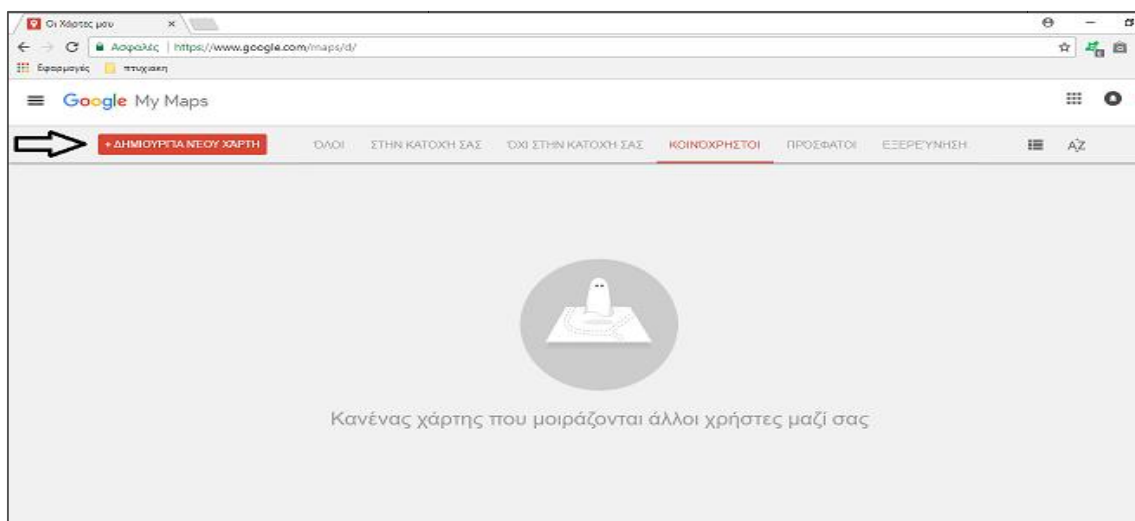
Οι Χάρτες μου ×

Ασφαλές | https://www.google.com/maps/d/

Εφαρμογές πτυχιακη

Google My Maps

+ ΔΗΜΙΟΥΡΓΙΑ ΝΕΟΥ ΧΑΡΤΗ

ΌΛΟΙ ΣΤΗΝ ΚΑΤΟΧΗ ΣΑΣ ΌΧΙ ΣΤΗΝ ΚΑΤΟΧΗ ΣΑΣ ΚΟΙΝΟΧΡΗΣΤΟΙ ΠΡΟΣΦΑΤΟΙ ΕΞΕΡΕΥΝΗΣΗ

AZ

Κανένας χάρτης που μοιράζονται άλλοι χρήστες μαζί σας